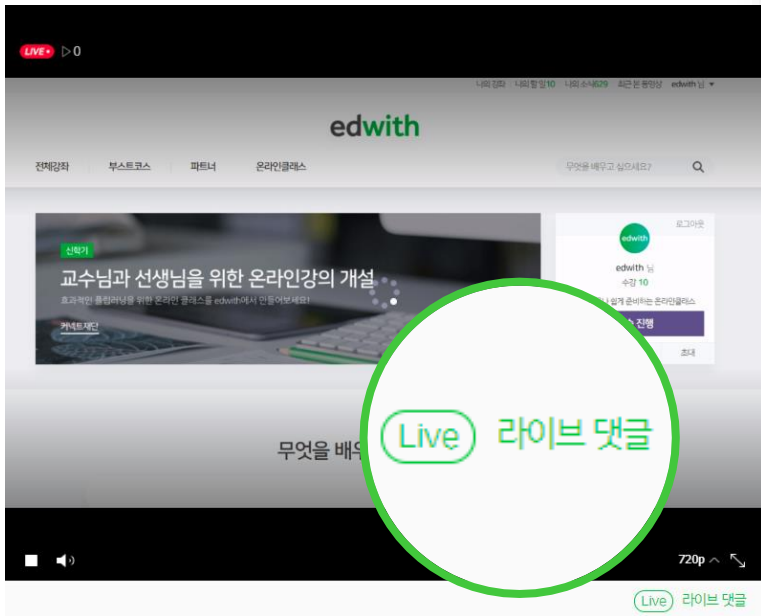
LIVE ▷0

나의 강좌 나의 할 일 10 나의 소식 629 최근 본 동영상 edwith 님

edwith

전체강좌 부스트코스 파트너 온라인클래스

무엇을 배우고 싶으세요?

신학기

교수님과 선생님을 위한 온라인강의 개설

효과적인 플립러닝을 위한 온라인 클래스를 edwith에서 만들어보세요!

커넥트재단

로그아웃

edwith

edwith 님

수강 10

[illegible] 쉽게 준비하는 온라인클래스

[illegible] 진행

초대

무엇을 배우

Live 라이브 댓글

720p

Live 라이브 댓글